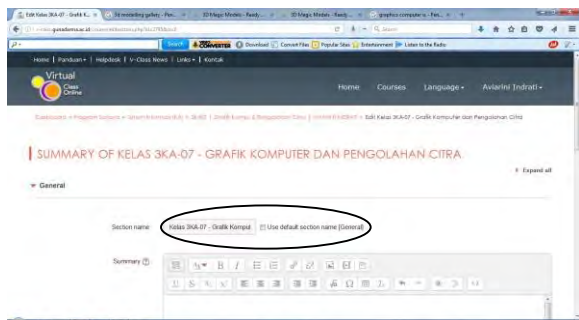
Edit Kelas 3KA-07 - Grafik K... | 3d modelling gallery - Pen... | 3D Magic Models - Ready... | 3D Magic Models - Ready... | graphics computer - Pen...

v-class.gunadarma.ac.id/course/editsection.php?id=

Search | CONVERTER | Download | Convert Files | Popular Sites | Entertainment | Listen to the Radio

Home | Panduan | Helpdesk | V-Class News | Links | Kontak

Virtual Class Online

Home | Courses | Language | Aviarini Indrati

Dashboard > Program Sarjana > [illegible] > 3KA07 > Grafik Komputer & Pengolahan Citra > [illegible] > Edit Kelas 3KA-07 - Grafik Komputer dan Pengolahan Citra

SUMMARY OF KELAS 3KA-07 - GRAFIK KOMPUTER DAN PENGOLAHAN CITRA

Expand all

General

Section name | Kelas 3KA-07 - Grafik Komput | Use default section name [General]

Summary